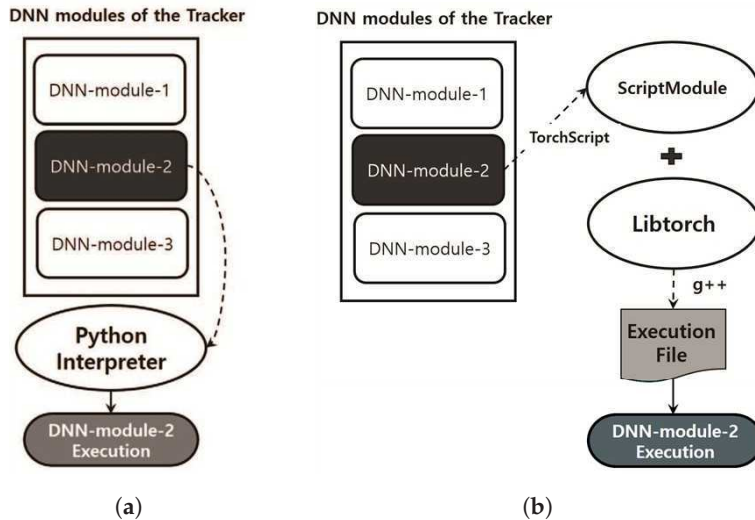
DNN modules of the Tracker

DNN-module-1

DNN-module-2

DNN-module-3

Python Interpreter

DNN-module-2 Execution

(a)

DNN modules of the Tracker

DNN-module-1

DNN-module-2

DNN-module-3

TorchScript

ScriptModule

+

Libtorch

g++

Execution File

DNN-module-2 Execution

(b)